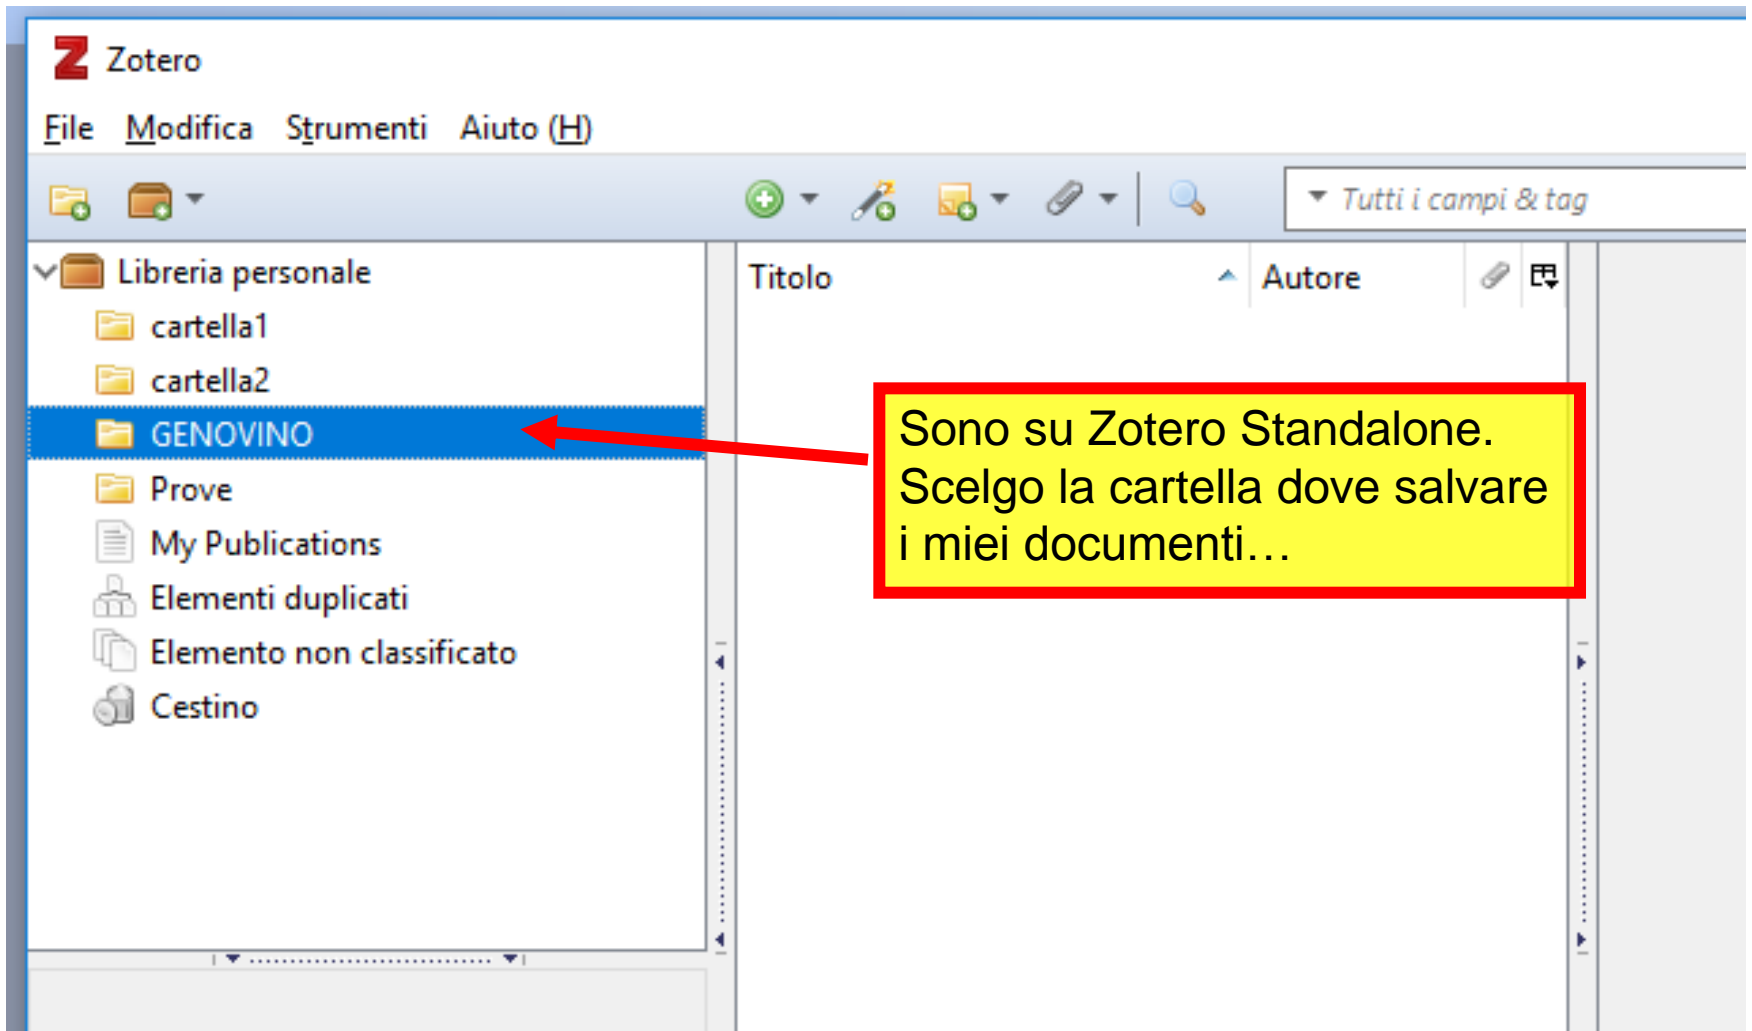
Zotero

File Modifica Strumenti Aiuto (H)

Tutti i campi & tag

Libreria personale
cartella1
cartella2
GENOVINO
Prove
My Publications
Elementi duplicati
Elemento non classificato
Cestino

Titolo
Autore

Sono su Zotero Standalone. Scelgo la cartella dove salvare i miei documenti…